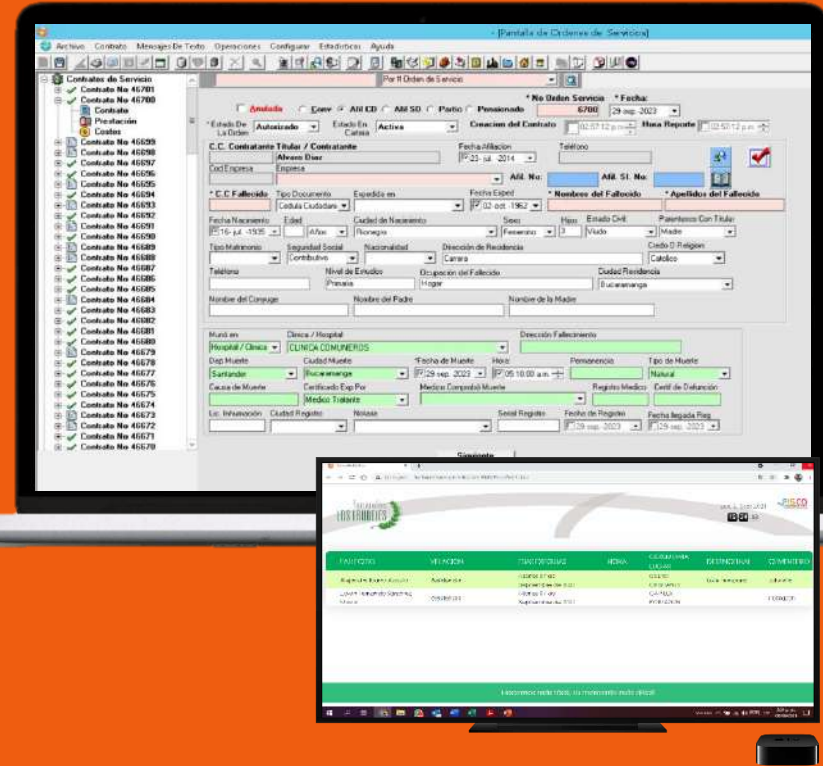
- [Pantalla de Ordenes de Servicio]

Archivo Contrato Mensajes De Texto Operaciones Configurar Estadisticas Ayuda

Por # Orden de Servicio

Contratos de Servicio
Contrato No 46701
Contrato No 46700
Contrato
Prestacion
Costos
Contrato No 46699
Contrato No 46698
Contrato No 46697
Contrato No 46696
Contrato No 46695
Contrato No 46694
Contrato No 46693
Contrato No 46692
Contrato No 46691
Contrato No 46690
Contrato No 46689
Contrato No 46688
Contrato No 46687
Contrato No 46686
Contrato No 46685
Contrato No 46684
Contrato No 46683
Contrato No 46682
Contrato No 46681
Contrato No 46680
Contrato No 46679
Contrato No 46678
Contrato No 46677
Contrato No 46676
Contrato No 46675
Contrato No 46674
Contrato No 46673
Contrato No 46672
Contrato No 46671
Contrato No 46670

Anulada Conv Afil CD Afil SD Partic Pensionado * No Orden Servicio 6700 * Fecha: 29 sep. 2023
* Estado De La Orden Autorizado Estado En Cartera Activa Creacion del Contrato 02:57:12 p.m. Hora Reporte 02:57:12 p.m.

C.C. Contratante Titular / Contratante Alvaro Diaz Fecha Afiliacion 23 jul. 2014 Telefono
Cod Empresa Empresa Afil. No: Afil. SI. No:

* C.C Fallecido Tipo Documento Cedula Ciudadania Expedida en Fecha Exped 02 oct. 1962 * Nombres del Fallecido * Apellidos del Fallecido
Fecha Nacimiento 16 jul. 1935 Edad Años Ciudad de Nacimiento Rionegro Sexo Femenino Hijos 3 Estado Civil Viudo Parentesco Con Titular Madre
Tipo Matrimonio Seguridad Social Contributivo Nacionalidad Direccion de Residencia Carrera Credo O Religion Catolico
Telefono Nivel de Estudios Primaria Ocupacion del Fallecido Hogar Ciudad Residencia Bucaramanga
Nombre del Conyuge Nombre del Padre Nombre de la Madre

Murió en Hospital / Clinica Clinica / Hospital CLINICA COMUNEROS Direccion Fallecimiento
Dep Muerte Santander Ciudad Muerte Bucaramanga *Fecha de Muerte 29 sep. 2023 Hora 05:10:00 a.m. Permanencia Tipo de Muerte Natural
Causa de Muerte Certificado Exp Por Medico Tratante Medico Comprobó Muerte Registro Medico Certif de Defuncion
Lic. Inhumación Ciudad Registro Notaria Serial Registro Fecha de Registro 29 sep. 2023 Fecha llegada Reg 29 sep. 2023

Siguiente

LOS LAURELES
RISCO

| FALLECIDO | VELACION | DESTINO/HORA | HORA | CEREMONIA LUGAR | DESTINO FINAL | COMENTARIO |
|---|---|---|---|---|---|---|
| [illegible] | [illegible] | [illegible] | | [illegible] | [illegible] | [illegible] |
| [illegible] | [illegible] | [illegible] | | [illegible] | | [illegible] |

Lamentamos este momento muy difícil.